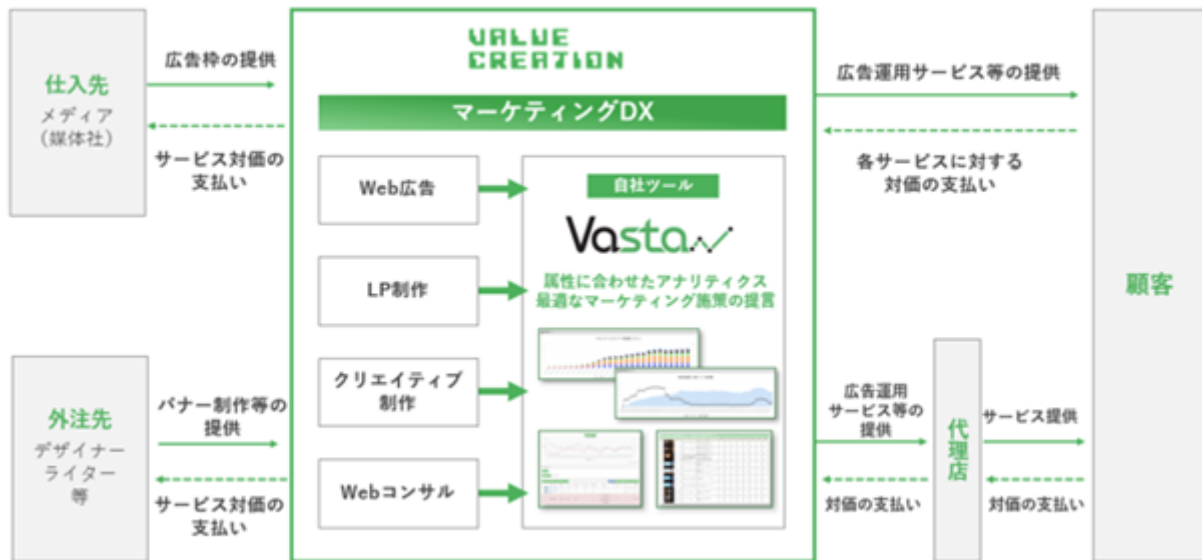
VALUE CREATION

マーケティングDX

仕入先
メディア
（媒体社）

広告枠の提供

サービス対価の支払い

Web広告

LP制作

クリエイティブ制作

Webコンサル

自社ツール

Vasta

属性に合わせたアナリティクス
最適なマーケティング施策の提言

広告運用サービス等の提供

各サービスに対する対価の支払い

顧客

外注先
デザイナー
ライター
等

バナー制作等の提供

サービス対価の支払い

広告運用サービス等の提供

対価の支払い

代理店

サービス提供

対価の支払い